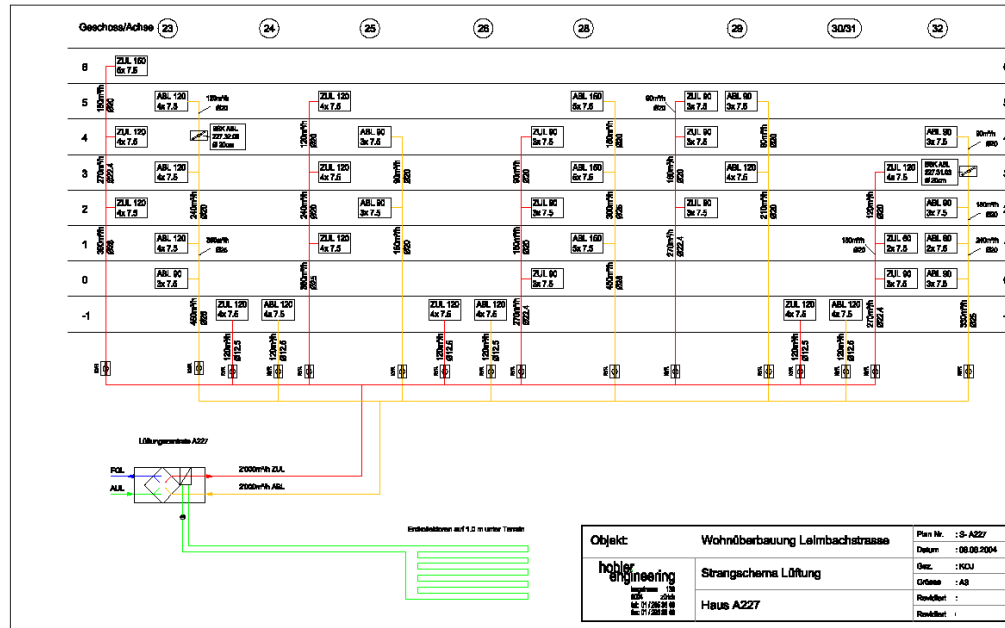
Geschoss/Achse 23 24 25 26 28 29 30/31 32

6
ZUL 150
6x 7.5

5
180m³/h Ø20
ABL 120
4x 7.5
180m³/h Ø20
ZUL 120
4x 7.5
ABL 150
5x 7.5
90m³/h Ø20
ZUL 90
3x 7.5
ABL 90
3x 7.5

4
ZUL 120
4x 7.5
BSK ABL 227.32.08 Ø 20cm
120m³/h Ø20
ABL 90
3x 7.5
ZUL 90
3x 7.5
180m³/h Ø20
ZUL 90
3x 7.5
90m³/h Ø20
ABL 90
3x 7.5
90m³/h Ø20

3
270m³/h Ø22.4
ABL 120
4x 7.5
ZUL 120
4x 7.5
90m³/h Ø20
90m³/h Ø20
ABL 150
5x 7.5
180m³/h Ø20
ABL 120
4x 7.5
ZUL 120
4x 7.5
BSK ABL 227.31.03 Ø 20cm

2
ZUL 120
4x 7.5
240m³/h Ø20
240m³/h Ø20
ABL 90
3x 7.5
ZUL 90
3x 7.5
300m³/h Ø25
ZUL 90
3x 7.5
210m³/h Ø20
120m³/h Ø20
ABL 90
3x 7.5
180m³/h Ø20

1
390m³/h Ø25
ABL 120
4x 7.5
360m³/h Ø25
ZUL 120
4x 7.5
180m³/h Ø20
180m³/h Ø20
ABL 150
5x 7.5
270m³/h Ø22.4
180m³/h Ø20
ZUL 60
2x 7.5
ABL 60
2x 7.5
240m³/h Ø20

0
ABL 90
3x 7.5
360m³/h Ø25
ZUL 90
3x 7.5
400m³/h Ø25
ZUL 90
3x 7.5
ABL 90
3x 7.5

-1
450m³/h Ø25
ZUL 120
4x 7.5
ABL 120
4x 7.5
ZUL 120
4x 7.5
ABL 120
4x 7.5
270m³/h Ø22.4
ZUL 120
4x 7.5
ABL 120
4x 7.5
270m³/h Ø22.4
330m³/h Ø25

120m³/h Ø12.5
120m³/h Ø12.5
120m³/h Ø12.5
120m³/h Ø12.5
120m³/h Ø12.5
120m³/h Ø12.5

Lüftungszentrale A227

FOL
AUL
2000m³/h ZUL
2000m³/h ABL

Erdkollektoren auf 1.0 m unter Terrain

Objekt: Wohnüberbauung Leimbachstrasse
hobler engineering
Strangschema Lüftung
Haus A227

Plan Nr. : S- A227
Datum : 09.08.2004
Gez. : KOJ
Grösse : A3
Revidiert :
Revidiert :